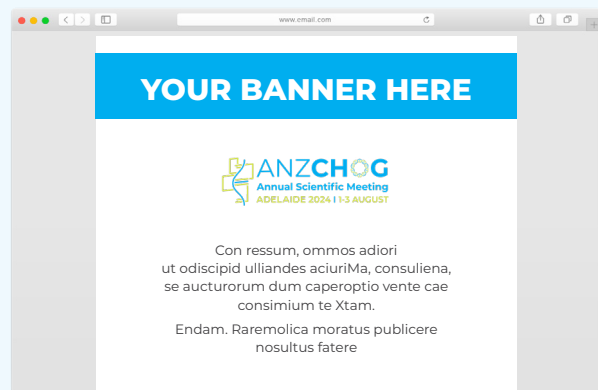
www.email.com

YOUR BANNER HERE

ANZCHOG
Annual Scientific Meeting
ADELAIDE 2024 | 1-3 AUGUST

Con ressum, ommos adiori ut odiscipid ulliandes aciuriMa, consuliena, se aucturorum dum caperoptio vente cae consimium te Xtam.

Endam. Raremolica moratus publicere nosultus fatere